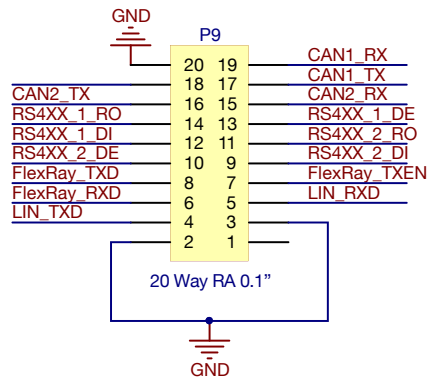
GND

P9

20 19 CAN1_RX
18 17 CAN1_TX
CAN2_TX 16 15 CAN2_RX
RS4XX_1_RO 14 13 RS4XX_1_DE
RS4XX_1_DI 12 11 RS4XX_2_RO
RS4XX_2_DE 10 9 RS4XX_2_DI
FlexRay_TXD 8 7 FlexRay_TXEN
FlexRay_RXD 6 5 LIN_RXD
LIN_TXD 4 3
2 1

20 Way RA 0.1"

GND